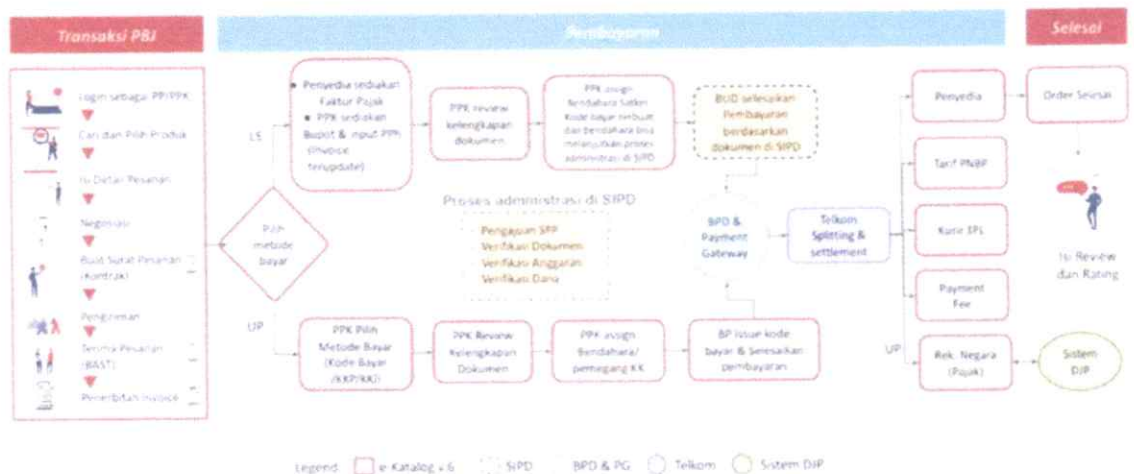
Transaksi PBJ

Pembayaran

Selesai

Login sebagai PP/PPK

Cari dan Pilih Produk

Isi Detail Pesanan

Negosiasi

Buat Surat Pesanan (Kontrak)

Pengiriman

Terima Pesanan (BAST)

Penerbitan Invoice

Pilih metode bayar

LS

UP

• Penyedia sediakan Faktur Pajak
• PPK sediakan Bupot & input PPh (Invoice terupdate)

PPK review kelengkapan dokumen

PPK assign Bendahara Satker Kode bayar terbuat dan Bendahara bisa melanjutkan proses administrasi di SIPD

BUD selesaikan Pembayaran berdasarkan dokumen di SIPD

Proses administrasi di SIPD

Pengajuan SPP
Verifikasi Dokumen
Verifikasi Anggaran
Verifikasi Dana

BPD & Payment Gateway

Telkom Splitting & settlement

PPK Pilih Metode Bayar (Kode Bayar /KKP/KK)

PPK Review Kelengkapan Dokumen

PPK assign Bendahara/ pemegang KK

BP issue kode bayar & Selesaikan pembayaran

Penyedia

Order Selesai

Tarif PNBP

Kode SPL

Payment Fee

UP

Rek. Negara (Pajak)

Sistem DJP

Isi Review dan Rating

Legend e-Katalog v.6 SIPD BPD & PG Telkom Sistem DJP